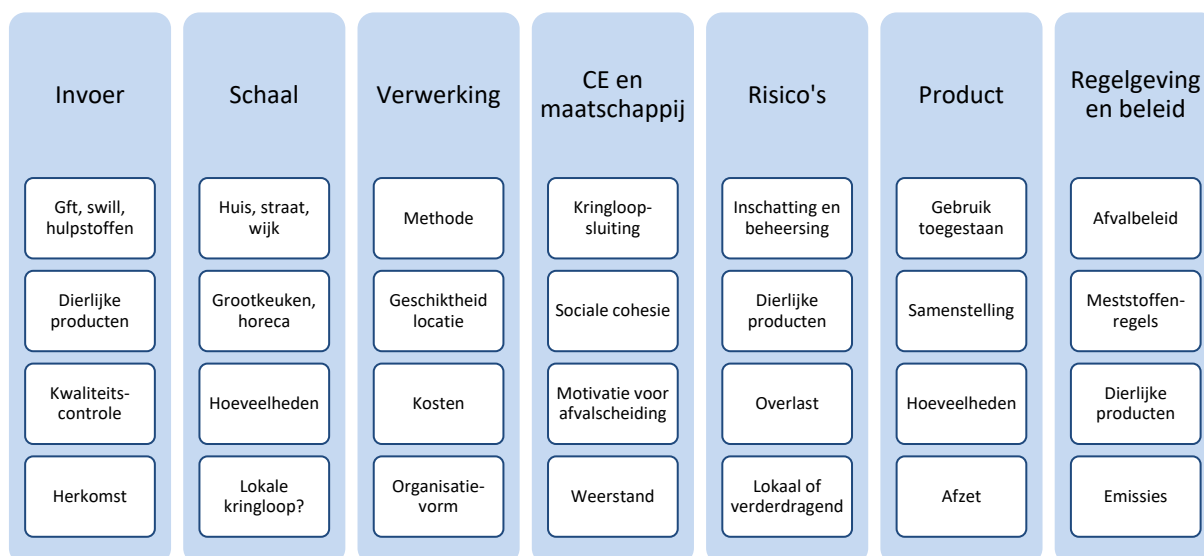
Invoer

Gft, swill, hulpstoffen

Dierlijke producten

Kwaliteitscontrole

Herkomst

Schaal

Huis, straat, wijk

Grootkeuken, horeca

Hoeveelheden

Lokale kringloop?

Verwerking

Methode

Geschiktheid locatie

Kosten

Organisatievorm

CE en maatschappij

Kringloopsluiting

Sociale cohesie

Motivatie voor afvalscheiding

Weerstand

Risico's

Inschatting en beheersing

Dierlijke producten

Overlast

Lokaal of verderdragend

Product

Gebruik toegestaan

Samenstelling

Hoeveelheden

Afzet

Regelgeving en beleid

Afvalbeleid

Meststoffenregels

Dierlijke producten

Emissies